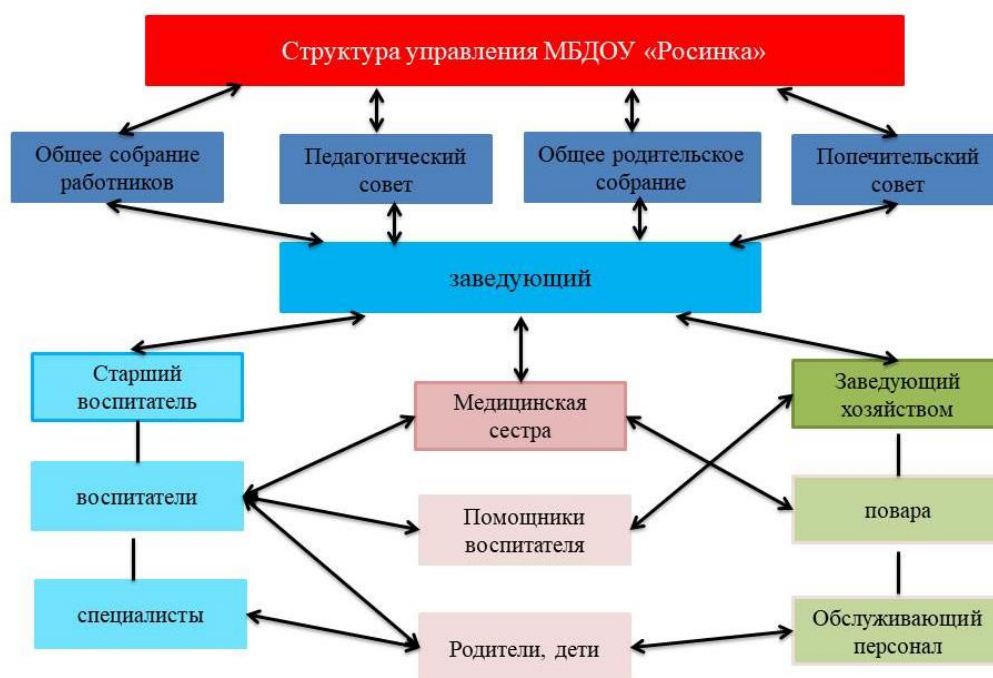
Структура управления МБДОУ «Росинка»

Общее собрание работников

Педагогический совет

Общее родительское собрание

Попечительский совет

заведующий

Старший воспитатель

Медицинская сестра

Заведующий хозяйством

воспитатели

Помощники воспитателя

повара

специалисты

Родители, дети

Обслуживающий персонал